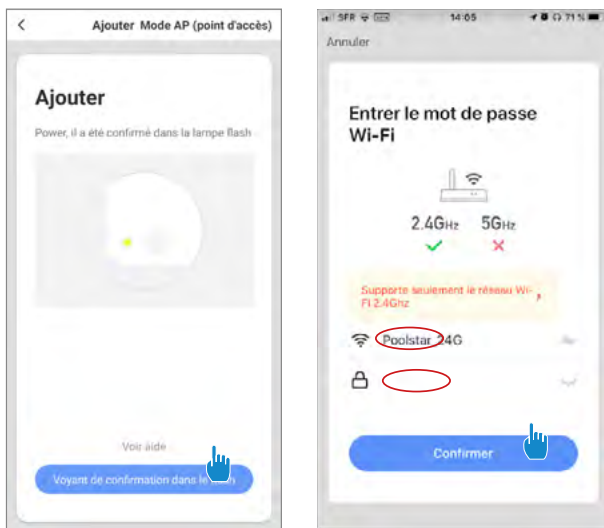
Ajouter Mode AP (point d'accès)

Ajouter

Power, il a été confirmé dans la lampe flash

Voir aide

Voyant de confirmation dans le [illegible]

SFR 14:05 71 %

Annuler

Entrer le mot de passe Wi-Fi

2.4GHz 5GHz

Supporte seulement le réseau Wi-Fi 2.4Ghz

Poolstar 24G

Confirmer